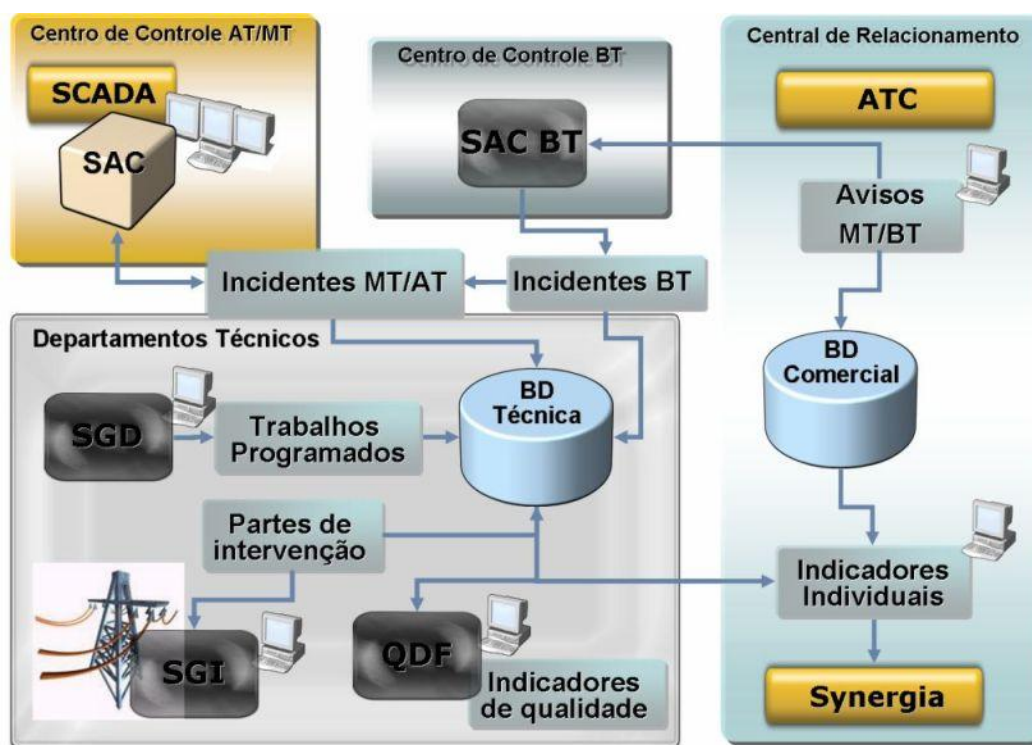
Centro de Controle AT/MT

SCADA

SAC

Centro de Controle BT

SAC BT

Central de Relacionamento

ATC

Avisos MT/BT

Incidentes MT/AT

Incidentes BT

Departamentos Técnicos

BD Comercial

SGD

Trabalhos Programados

BD Técnica

Partes de intervenção

Indicadores Individuais

SGI

QDF

Indicadores de qualidade

Synergia